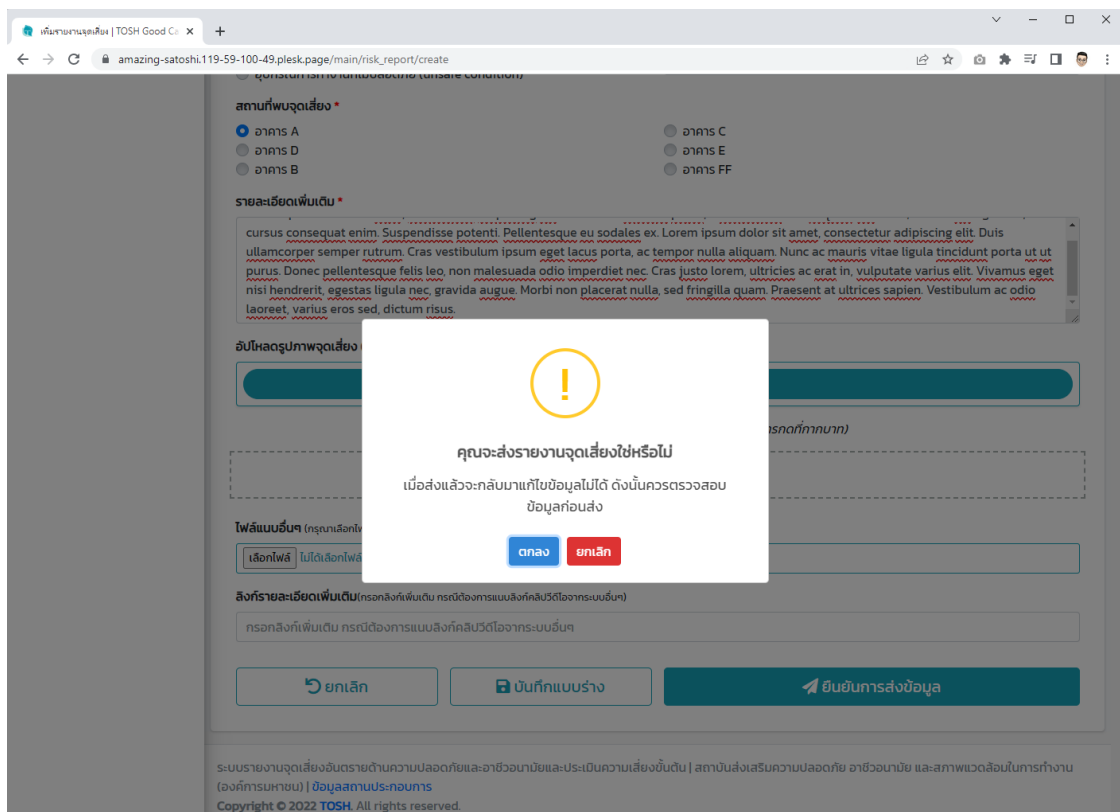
เพิ่มรายงานจุดเสี่ยง | TOSH Good Ca ×  +

amazing-satoshi.119-59-100-49.plesk.page/main/risk_report/create

สถานที่พบจุดเสี่ยง *

อาคาร A
อาคาร D
อาคาร B
อาคาร C
อาคาร E
อาคาร FF

รายละเอียดเพิ่มเติม *

cursus consequat enim. Suspendisse potenti. Pellentesque eu sodales ex. Lorem ipsum dolor sit amet, consectetur adipiscing elit. Duis ullamcorper semper rutrum. Cras vestibulum ipsum eget lacus porta, ac tempor nulla aliquam. Nunc ac mauris vitae ligula tincidunt porta ut ut purus. Donec pellentesque felis leo, non malesuada odio imperdiet nec. Cras justo lorem, ultricies ac erat in, vulputate varius elit. Vivamus eget nisi hendrerit, egestas ligula nec, gravida augue. Morbi non placerat nulla, sed fringilla quam. Praesent at ultrices sapien. Vestibulum ac odio laoreet, varius eros sed, dictum risus.

อัปโหลดรูปภาพจุดเสี่ยง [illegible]

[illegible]รกดที่กากบาท)

!

คุณจะส่งรายงานจุดเสี่ยงใช่หรือไม่

เมื่อส่งแล้วจะกลับมาแก้ไขข้อมูลไม่ได้ ดังนั้นควรตรวจสอบข้อมูลก่อนส่ง

ตกลง ยกเลิก

ไฟล์แนบอื่นๆ (กรุณาเลือกไ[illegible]

เลือกไฟล์ ไม่ได้เลือกไฟล์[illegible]

ลิงก์รายละเอียดเพิ่มเติม(กรอกลิงก์เพิ่มเติม กรณีต้องการแนบลิงก์คลิปวีดีโอจากระบบอื่นๆ)

กรอกลิงก์เพิ่มเติม กรณีต้องการแนบลิงก์คลิปวีดีโอจากระบบอื่นๆ

ยกเลิก
บันทึกแบบร่าง
ยืนยันการส่งข้อมูล

ระบบรายงานจุดเสี่ยงอันตรายด้านความปลอดภัยและอาชีวอนามัยและประเมินความเสี่ยงขั้นต้น | สถาบันส่งเสริมความปลอดภัย อาชีวอนามัย และสภาพแวดล้อมในการทำงาน (องค์การมหาชน) | ข้อมูลสถานประกอบการ

Copyright © 2022 TOSH. All rights reserved.